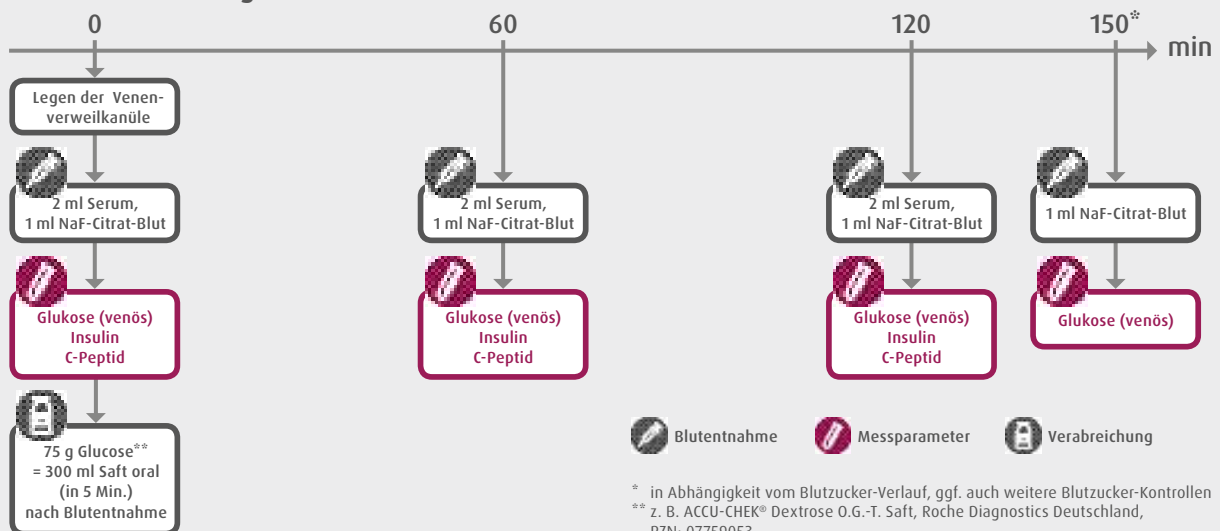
0 60 120 150* min

Legen der Venenverweilkanüle

2 ml Serum, 1 ml NaF-Citrat-Blut

Glukose (venös)
Insulin
C-Peptid

75 g Glucose** = 300 ml Saft oral (in 5 Min.) nach Blutentnahme

2 ml Serum, 1 ml NaF-Citrat-Blut

Glukose (venös)
Insulin
C-Peptid

2 ml Serum, 1 ml NaF-Citrat-Blut

Glukose (venös)
Insulin
C-Peptid

1 ml NaF-Citrat-Blut

Glukose (venös)

Blutentnahme Messparameter Verabreichung

* in Abhängigkeit vom Blutzucker-Verlauf, ggf. auch weitere Blutzucker-Kontrollen
** z. B. ACCU-CHEK® Dextrose O.G.-T. Saft, Roche Diagnostics Deutschland, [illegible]